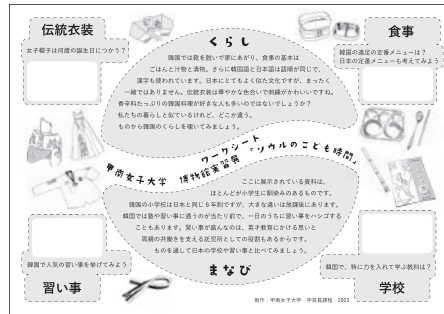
伝統衣装

女子帽子は何歳の誕生日につかう?

くらし

韓国では靴を脱いで家にあがり、食事の基本は ごはんと汁物と漬物。さらに韓国語と日本語は語順が同じで、漢字も使われています。日本にとてもよく似た文化ですが、まったく一緒ではありません。伝統衣装は華やかな色合いで刺繍がかわいいですね。香辛料たっぷりの韓国料理が好きな人も多いのではないでしょうか? 私たちの暮らしと似ているけれど、どこか違う。 ものから韓国のくらしを確かめてみましょう。

食事

韓国の通常の定番メニューは? 日本の定番メニューも考えてみよう

甲南女子大学 博物館実習 ワークシート「ソウルのこども時間」

ここに展示されている資料は、 ほとんどが小学生に馴染みのあるものです。 韓国の小学校は日本と同じ6年制ですが、大きな違いは放課後にあります。 韓国では塾や習い事に通うのが当たり前で、一日のうちに習い事をハシゴする こともあります。習い事が盛んなのは、高まる教育熱に加えて 両親の共働きを支える託児所としての役割もあるからです。 ものを通して日本の学校や習い事と比べてみましょう。

まなび

韓国で人気の習い事を挙げてみよう

習い事

韓国で、特に力を入れて学ぶ教科は?

学校

制作:甲南女子大学 学芸員課程 2023